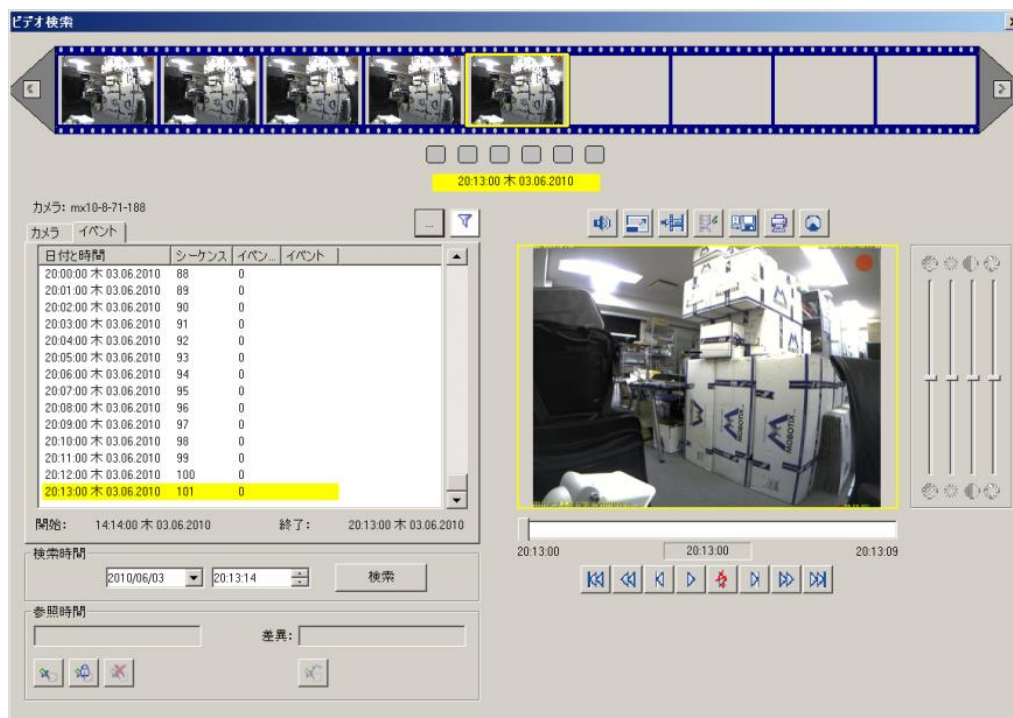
ビデオ検索

20:13:00 木 03.06.2010

カメラ: mx10-8-71-188

カメラ イベント

| 日付と時間 | シーケンス | イベン... | イベント |
|---|---|---|---|
| 20:00:00 木 03.06.2010 | 88 | 0 | |
| 20:01:00 木 03.06.2010 | 89 | 0 | |
| 20:02:00 木 03.06.2010 | 90 | 0 | |
| 20:03:00 木 03.06.2010 | 91 | 0 | |
| 20:04:00 木 03.06.2010 | 92 | 0 | |
| 20:05:00 木 03.06.2010 | 93 | 0 | |
| 20:06:00 木 03.06.2010 | 94 | 0 | |
| 20:07:00 木 03.06.2010 | 95 | 0 | |
| 20:08:00 木 03.06.2010 | 96 | 0 | |
| 20:09:00 木 03.06.2010 | 97 | 0 | |
| 20:10:00 木 03.06.2010 | 98 | 0 | |
| 20:11:00 木 03.06.2010 | 99 | 0 | |
| 20:12:00 木 03.06.2010 | 100 | 0 | |
| 20:13:00 木 03.06.2010 | 101 | 0 | |

開始: 14:14:00 木 03.06.2010 終了: 20:13:00 木 03.06.2010

検索時間

2010/06/03 20:13:14 検索

参照時間

差異:

20:13:00 20:13:00 20:13:09

MOBOTIX